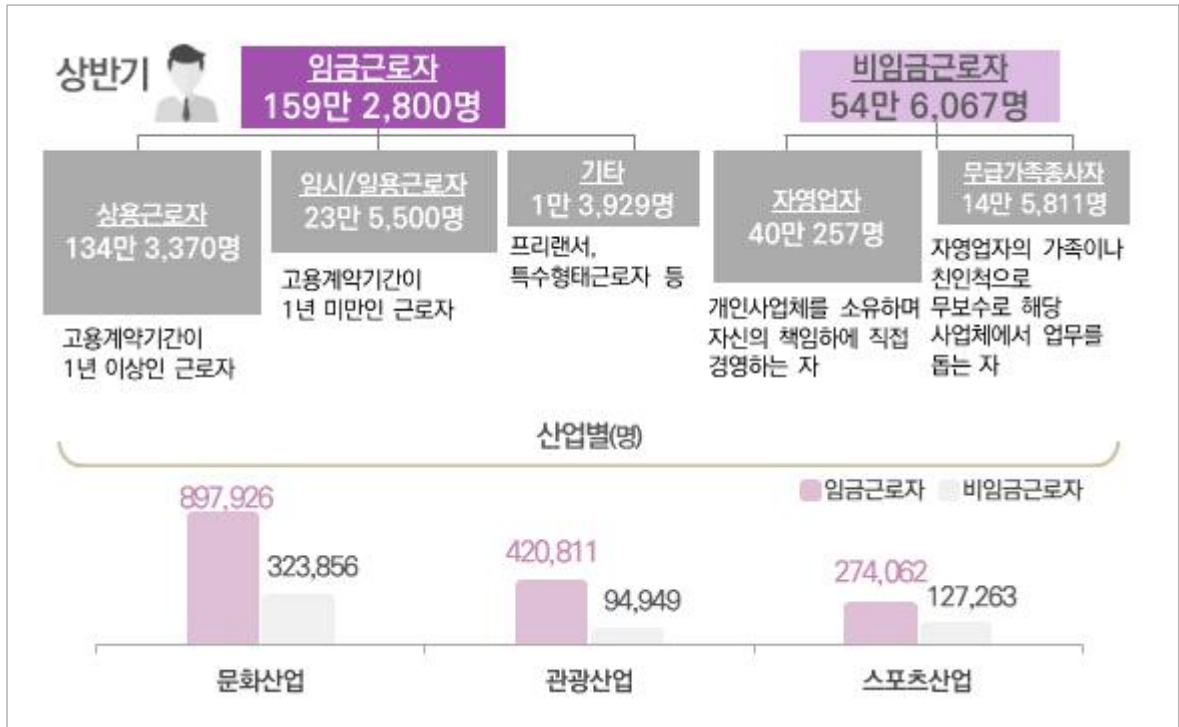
상반기

임금근로자
159만 2,800명

비임금근로자
54만 6,067명

상용근로자
134만 3,370명

고용계약기간이 1년 이상인 근로자

임시/일용근로자
23만 5,500명

고용계약기간이 1년 미만인 근로자

기타
1만 3,929명

프리랜서, 특수형태근로자 등

자영업자
40만 257명

개인사업체를 소유하며 자신의 책임하에 직접 경영하는 자

무급가족종사자
14만 5,811명

자영업자의 가족이나 친인척으로 무보수로 해당 사업체에서 업무를 돕는 자

산업별(명)

임금근로자 비임금근로자

897,926
323,856
문화산업

420,811
94,949
관광산업

274,062
127,263
스포츠산업